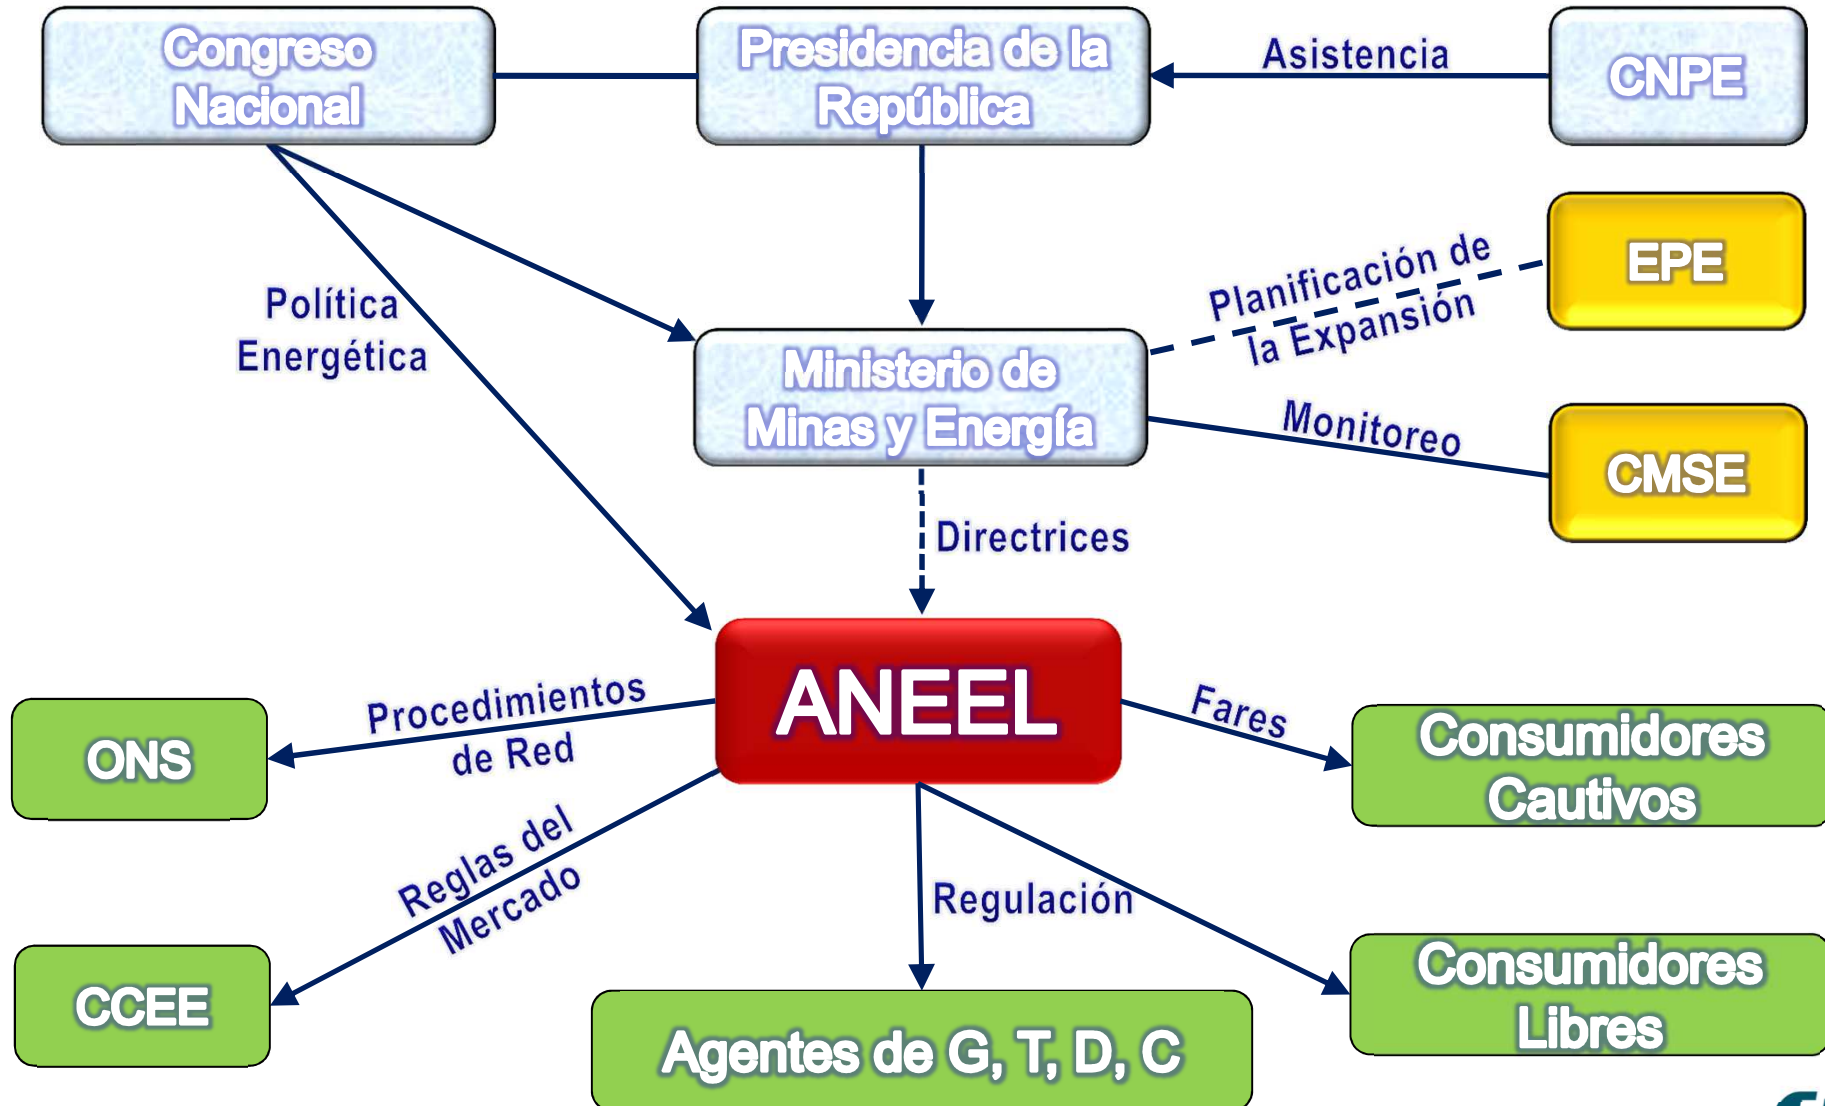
Congreso Nacional

Presidencia de la República

Asistencia

CNPE

EPE

Planificación de la Expansión

Política Energética

Ministerio de Minas y Energía

Monitoreo

CMSE

Directrices

ANEEL

Procedimientos de Red

ONS

Fares

Consumidores Cautivos

Reglas del Mercado

Regulación

CCEE

Agentes de G, T, D, C

Consumidores Libres